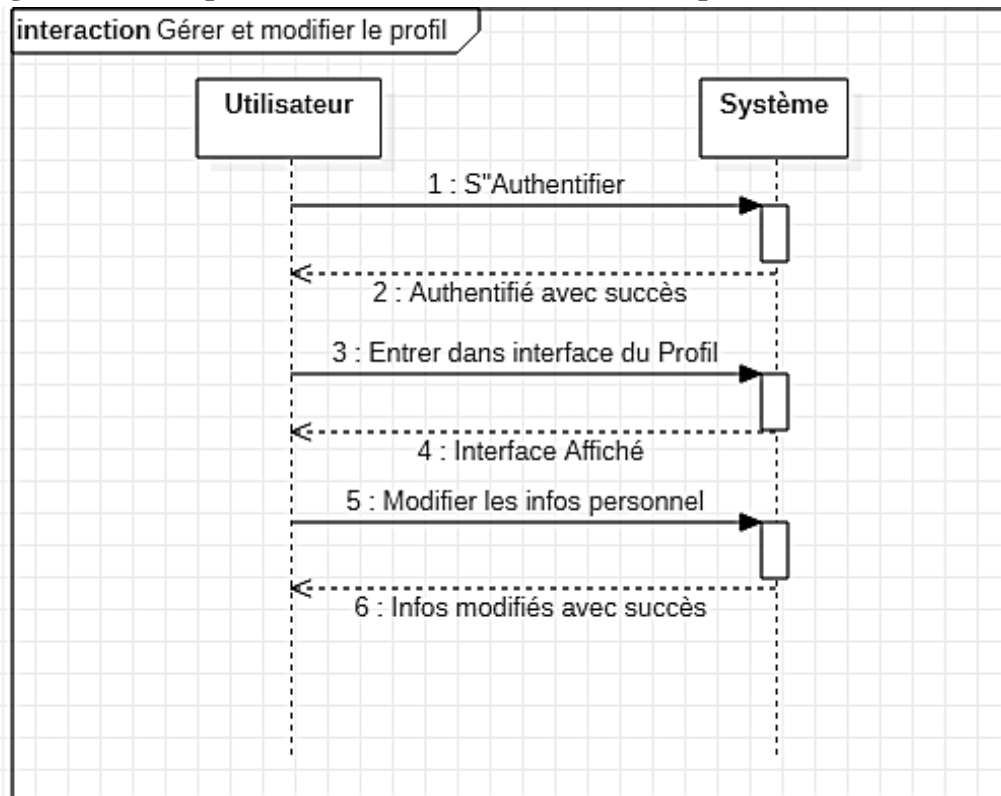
interaction Gérer et modifier le profil

Utilisateur

Système

1 : S"Authentifier

2 : Authentifié avec succès

3 : Entrer dans interface du Profil

4 : Interface Affiché

5 : Modifier les infos personnel

6 : Infos modifiés avec succès